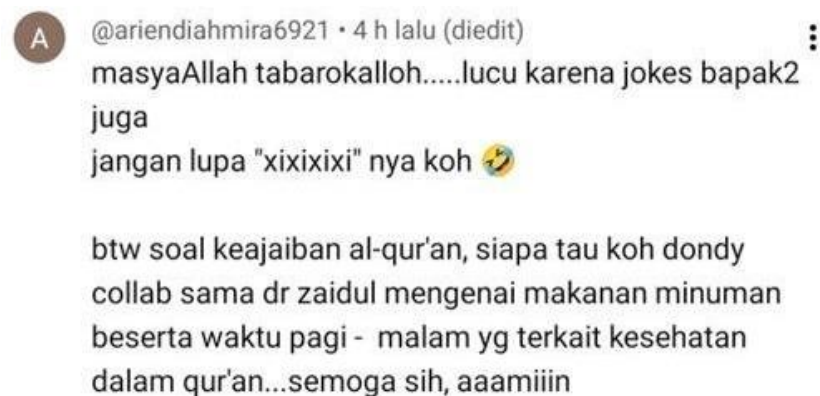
A

@ariendiahmira6921 • 4 h lalu (diedit)

masyaAllah tabarokalloh.....lucu karena jokes bapak2 juga
jangan lupa "xixixixi" nya koh 🤣

btw soal keajaiban al-qur'an, siapa tau koh dondy collab sama dr zaidul mengenai makanan minuman beserta waktu pagi - malam yg terkait kesehatan dalam qur'an...semoga sih, aaamiiin